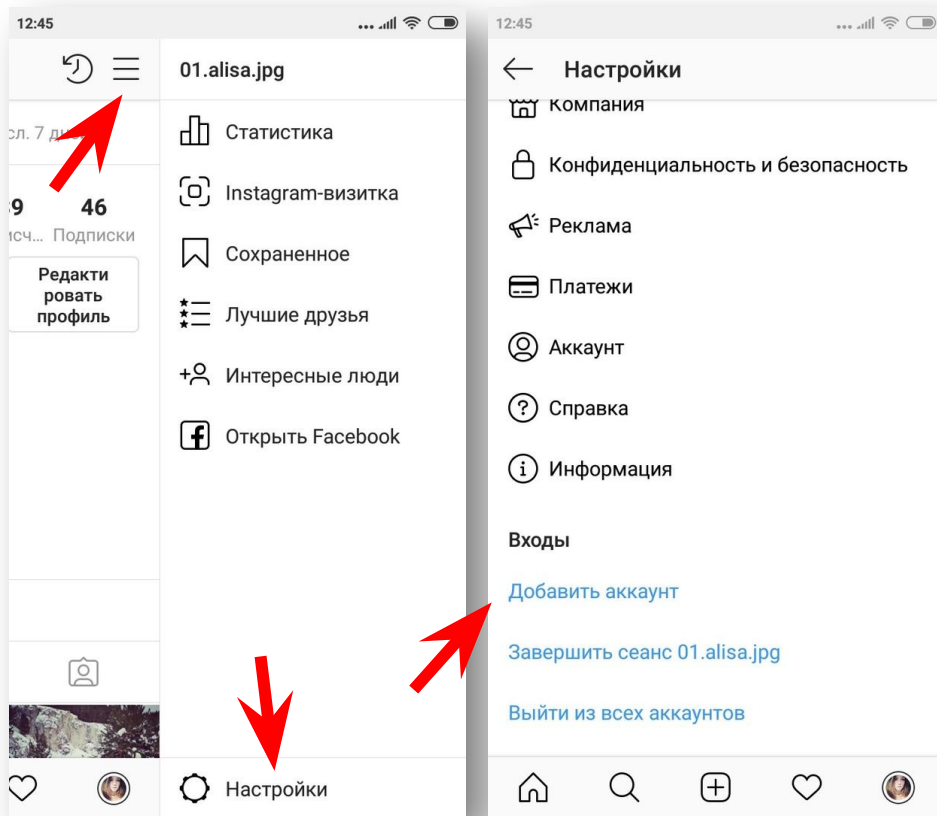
12:45

сл. 7 дн

39 46
исч... Подписки

Редактировать профиль

01.alisa.jpg

Статистика

Instagram-визитка

Сохраненное

Лучшие друзья

Интересные люди

Открыть Facebook

Настройки

12:45

Настройки

Компания

Конфиденциальность и безопасность

Реклама

Платежи

Аккаунт

Справка

Информация

Входы

Добавить аккаунт

Завершить сеанс 01.alisa.jpg

Выйти из всех аккаунтов